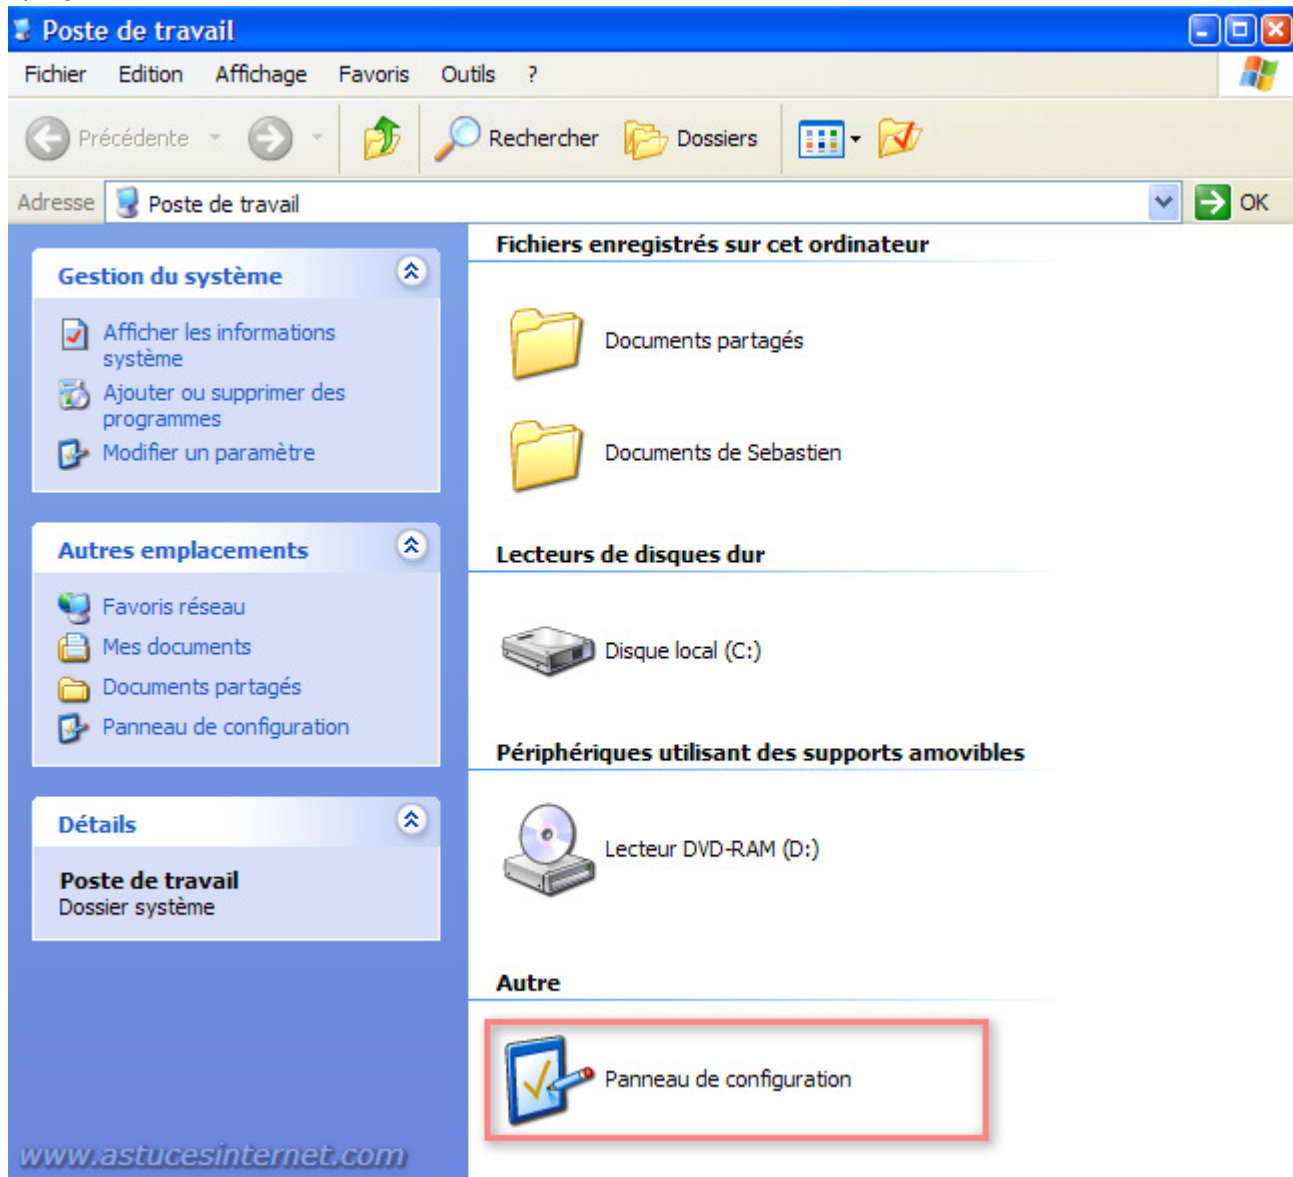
Poste de travail

Fichier Edition Affichage Favoris Outils ?

Précédente Rechercher Dossiers

Adresse Poste de travail OK

Gestion du système

Afficher les informations système

Ajouter ou supprimer des programmes

Modifier un paramètre

Autres emplacements

Favoris réseau

Mes documents

Documents partagés

Panneau de configuration

Détails

Poste de travail
Dossier système

Fichiers enregistrés sur cet ordinateur

Documents partagés

Documents de Sebastien

Lecteurs de disques dur

Disque local (C:)

Périphériques utilisant des supports amovibles

Lecteur DVD-RAM (D:)

Autre

Panneau de configuration

www.astucesinternet.com